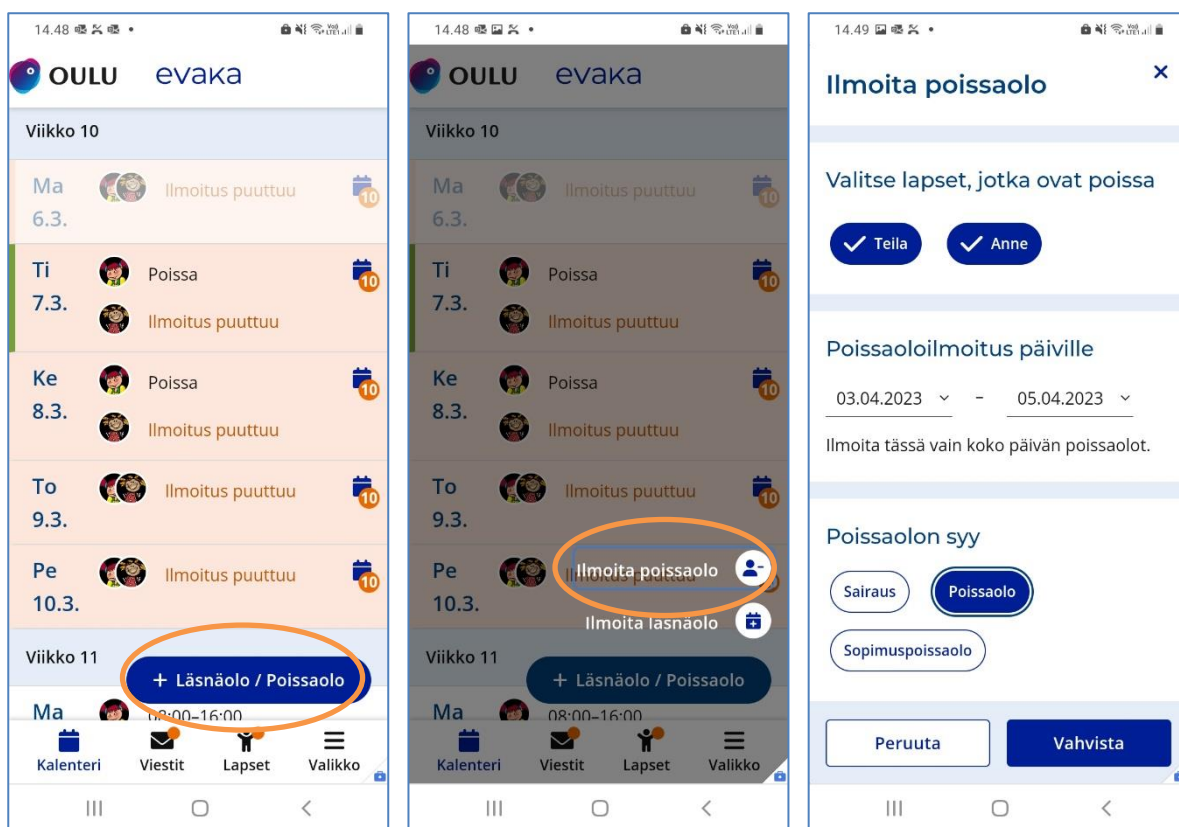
14.48

OULU evaka

Viikko 10

Ma 6.3. Ilmoitus puuttuu 10

Ti 7.3. Poissa 10
Ilmoitus puuttuu

Ke 8.3. Poissa 10
Ilmoitus puuttuu

To 9.3. Ilmoitus puuttuu 10

Pe 10.3. Ilmoitus puuttuu 10

Viikko 11

+ Läsnäolo / Poissaolo

Ma 08:00–16:00

Kalenteri Viestit Lapset Valikko

14.48

OULU evaka

Viikko 10

Ma 6.3. Ilmoitus puuttuu 10

Ti 7.3. Poissa 10
Ilmoitus puuttuu

Ke 8.3. Poissa 10
Ilmoitus puuttuu

To 9.3. Ilmoitus puuttuu 10

Pe 10.3. Ilmoita poissaolo

Ilmoita läsnäolo

Viikko 11

+ Läsnäolo / Poissaolo

Ma 08:00–16:00

Kalenteri Viestit Lapset Valikko

14.49

Ilmoita poissaolo ×

Valitse lapset, jotka ovat poissa

Teila Anne

Poissaoloilmoitus päiville

03.04.2023 – 05.04.2023

Ilmoita tässä vain koko päivän poissaolot.

Poissaolon syy

Sairaus Poissaolo

Sopimuspoissaolo

Peruuta Vahvista